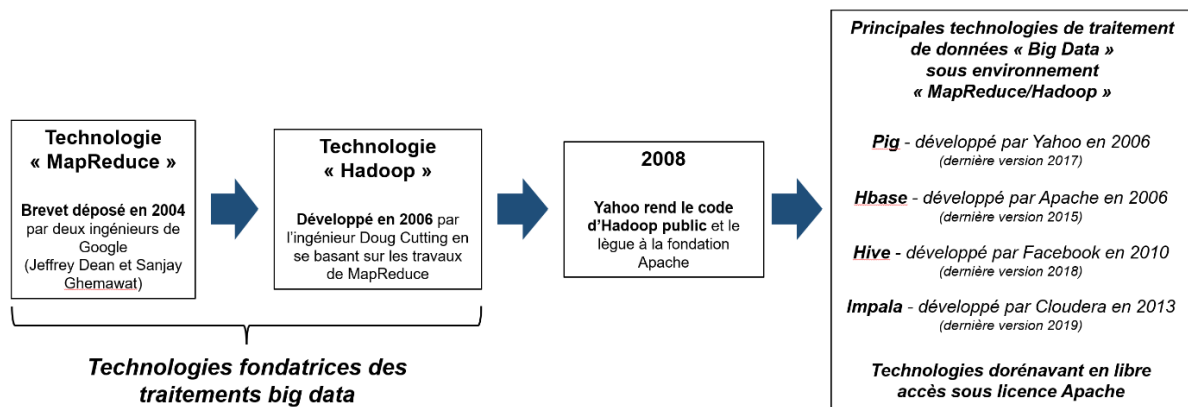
Technologie « MapReduce »

Brevet déposé en 2004 par deux ingénieurs de Google (Jeffrey Dean et Sanjay Ghemawat)

Technologie « Hadoop »

Développé en 2006 par l'ingénieur Doug Cutting en se basant sur les travaux de MapReduce

2008

Yahoo rend le code d'Hadoop public et le lègue à la fondation Apache

Principales technologies de traitement de données « Big Data » sous environnement « MapReduce/Hadoop »

Pig - développé par Yahoo en 2006
(dernière version 2017)

Hbase - développé par Apache en 2006
(dernière version 2015)

Hive - développé par Facebook en 2010
(dernière version 2018)

Impala - développé par Cloudera en 2013
(dernière version 2019)

Technologies dorénavant en libre accès sous licence Apache

Technologies fondatrices des traitements big data